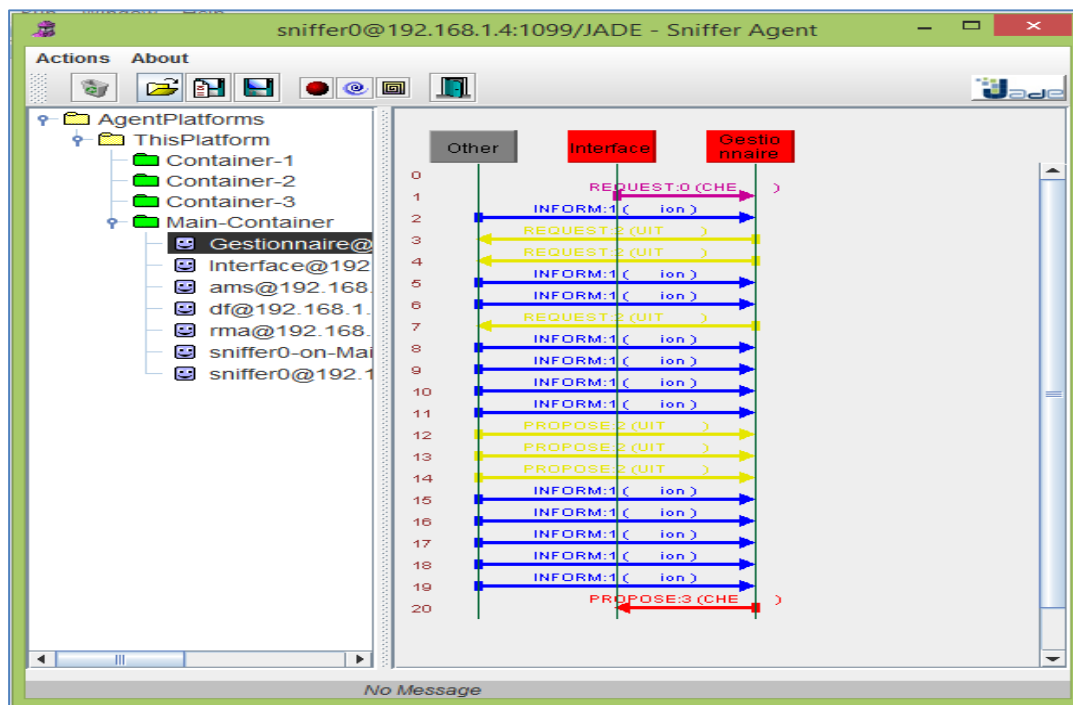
sniffer0@192.168.1.4:1099/JADE - Sniffer Agent

Actions About

Jade

AgentPlatforms
ThisPlatform
Container-1
Container-2
Container-3
Main-Container
Gestionnaire@
Interface@192
ams@192.168.
df@192.168.1.
rma@192.168.
sniffer0-on-Mai
sniffer0@192.1

Other
Interface
Gestionnaire

0
1 REQUEST:0 (CHE )
2 INFORM:1 ( ion )
3 REQUEST:2 (UIT )
4 REQUEST:2 (UIT )
5 INFORM:1 ( ion )
6 INFORM:1 ( ion )
7 REQUEST:2 (UIT )
8 INFORM:1 ( ion )
9 INFORM:1 ( ion )
10 INFORM:1 ( ion )
11 INFORM:1 ( ion )
12 PROPOSE:2 (UIT )
13 PROPOSE:2 (UIT )
14 PROPOSE:2 (UIT )
15 INFORM:1 ( ion )
16 INFORM:1 ( ion )
17 INFORM:1 ( ion )
18 INFORM:1 ( ion )
19 INFORM:1 ( ion )
20 PROPOSE:3 (CHE )

No Message